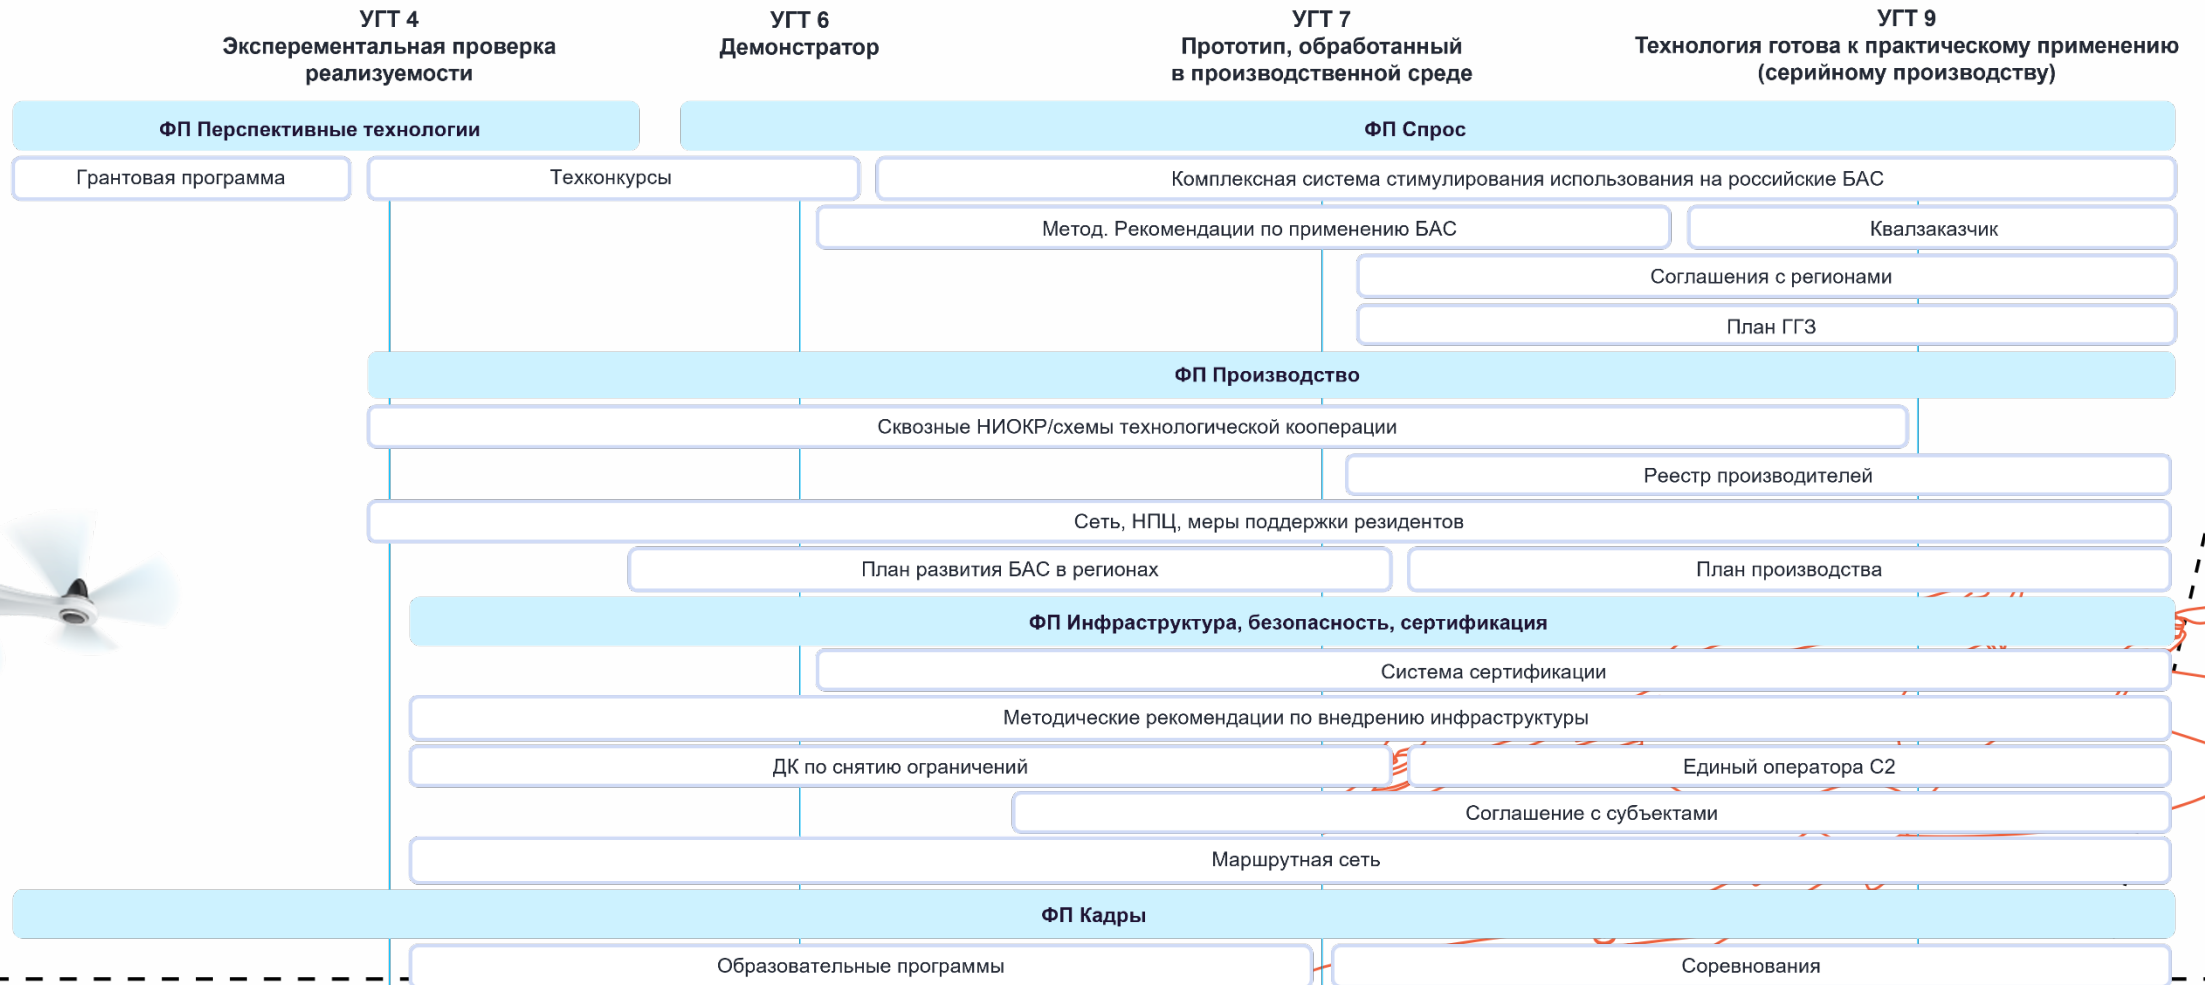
УГТ 4
Эксперементальная проверка реализуемости

УГТ 6
Демонстратор

УГТ 7
Прототип, обработанный в производственной среде

УГТ 9
Технология готова к практическому применению (серийному производству)

ФП Перспективные технологии

ФП Спрос

Грантовая программа

Техконкурсы

Комплексная система стимулирования использования на российские БАС

Метод. Рекомендации по применению БАС

Квалзаказчик

Соглашения с регионами

План ГГЗ

ФП Производство

Сквозные НИОКР/схемы технологической кооперации

Реестр производителей

Сеть, НПЦ, меры поддержки резидентов

План развития БАС в регионах

План производства

ФП Инфраструктура, безопасность, сертификация

Система сертификации

Методические рекомендации по внедрению инфраструктуры

ДК по снятию ограничений

Единый оператора С2

Соглашение с субъектами

Маршрутная сеть

ФП Кадры

Образовательные программы

Соревнования